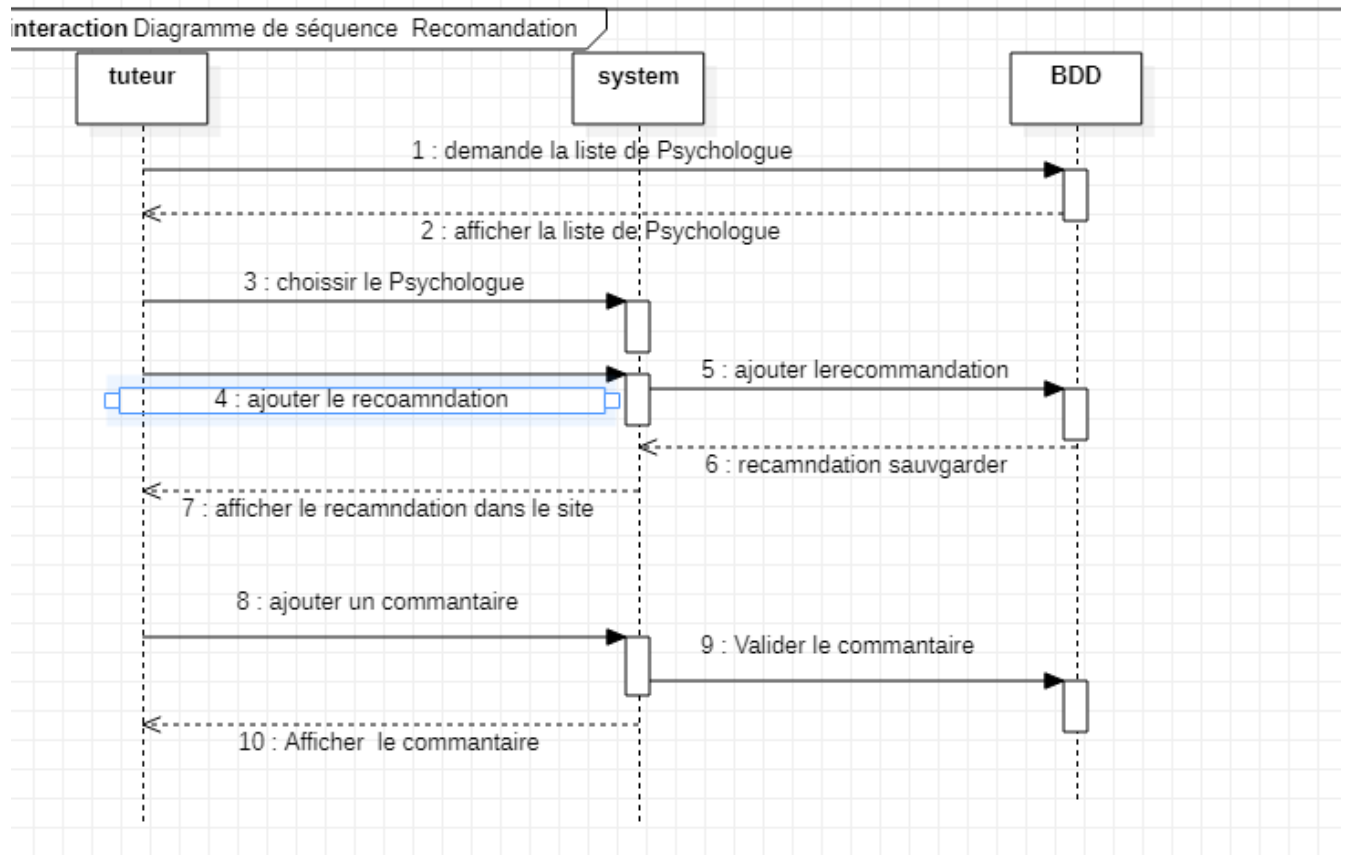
interaction Diagramme de séquence Recomandation

tuteur

system

BDD

1 : demande la liste de Psychologue

2 : afficher la liste de Psychologue

3 : choissir le Psychologue

5 : ajouter lerecommandation

4 : ajouter le recoamndation

6 : recamndation sauvgarder

7 : afficher le recamndation dans le site

8 : ajouter un commantaire

9 : Valider le commantaire

10 : Afficher le commantaire